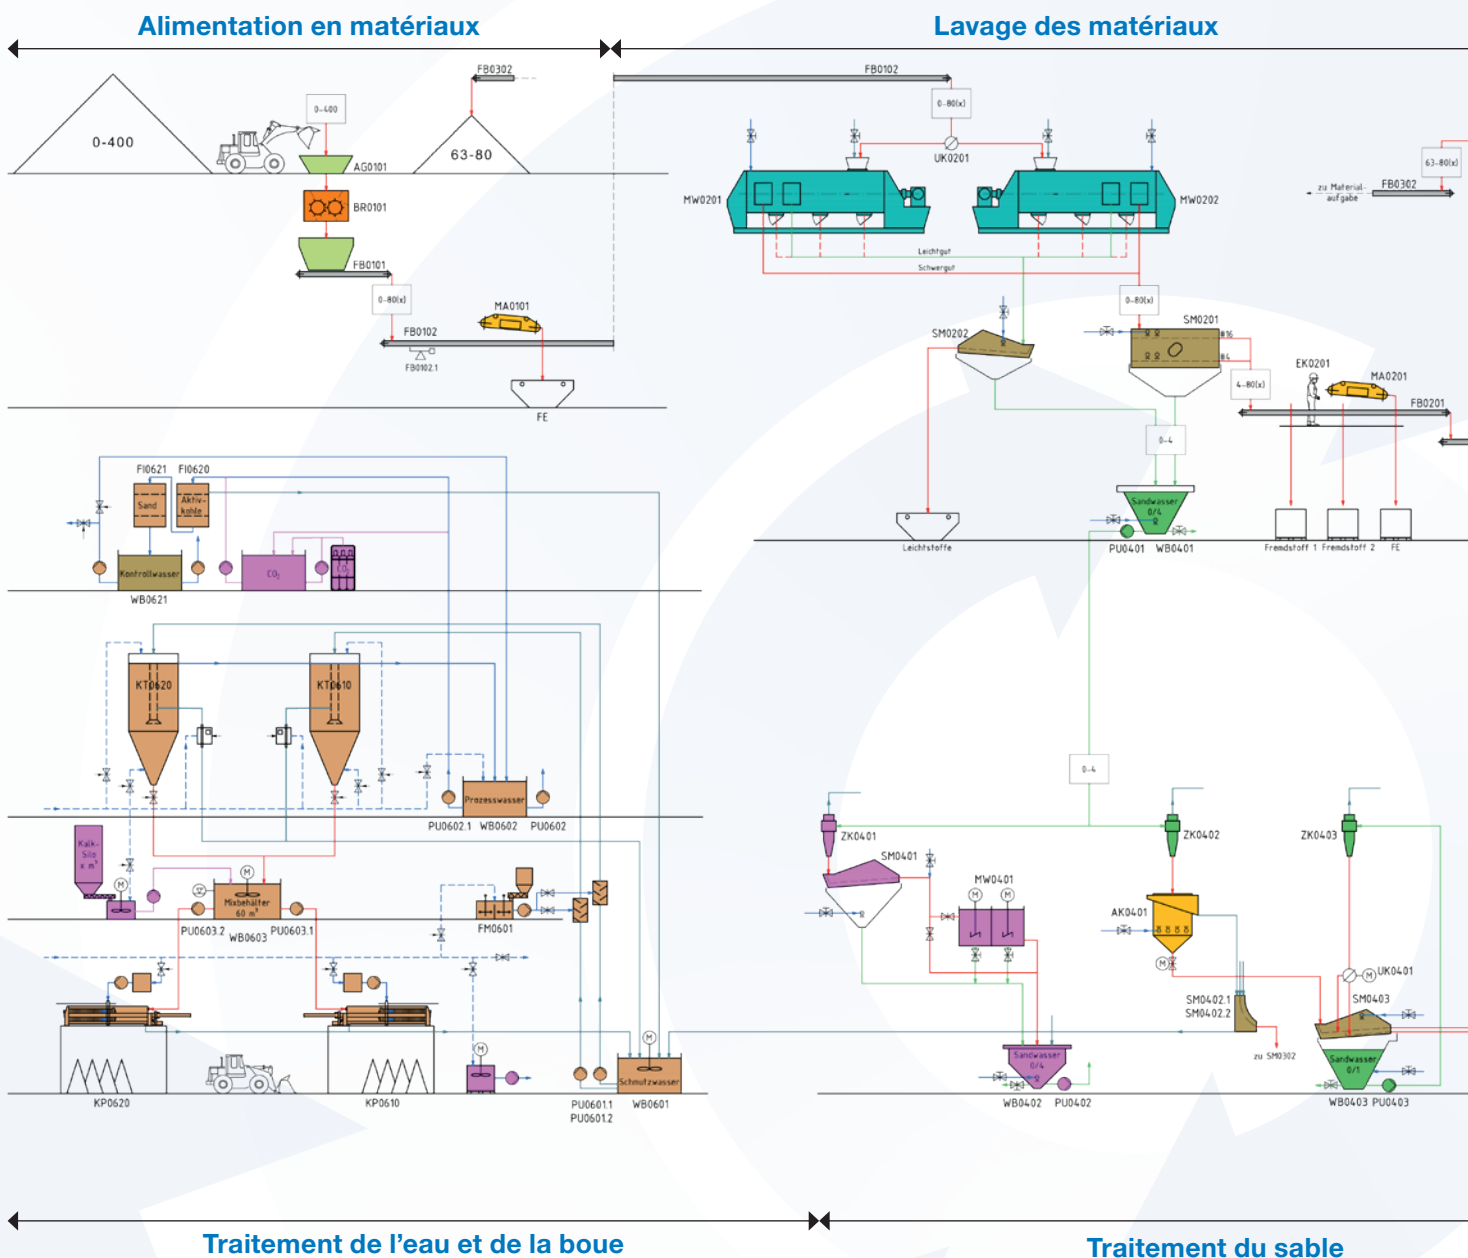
Alimentation en matériaux

Lavage des matériaux

0-400

0-400

AG0101

63-80

FB0302

BR0101

FB0101

0-80(x)

MA0101

FB0102

FB0102.1

FE

FB0102

0-80(x)

UK0201

MW0201

MW0202

63-80(x)

zu Material-aufgabe

FB0302

Leichtgut

Schwergut

0-80(x)

SM0202

SM0201

EK0201

MA0201

4-80(x)

FB0201

0-4

Sandwasser 0/4

Leichtstoffe

PU0401 WB0401

Fremdstoff 1 Fremdstoff 2 FE

FI0621 FI0620

Sand

Aktiv-kohle

Kontrollwasser

$CO_2$

$CO_2$

WB0621

KT0620

KT0610

Prozesswasser

PU0602.1 WB0602 PU0602

Kalk-Silo

Mixbehälter 60 $m^3$

PU0603.2 WB0603 PU0603.1

FM0601

0-4

ZK0401

SM0401

MW0401

ZK0402

ZK0403

AK0401

UK0401

SM0402.1
SM0402.2

SM0403

zu SM0302

Sandwasser 0/4

Sandwasser 0/1

WB0402 PU0402

WB0403 PU0403

Schmutzwasser

KP0620

KP0610

PU0601.1
PU0601.2

WB0601

Traitement de l’eau et de la boue

Traitement du sable